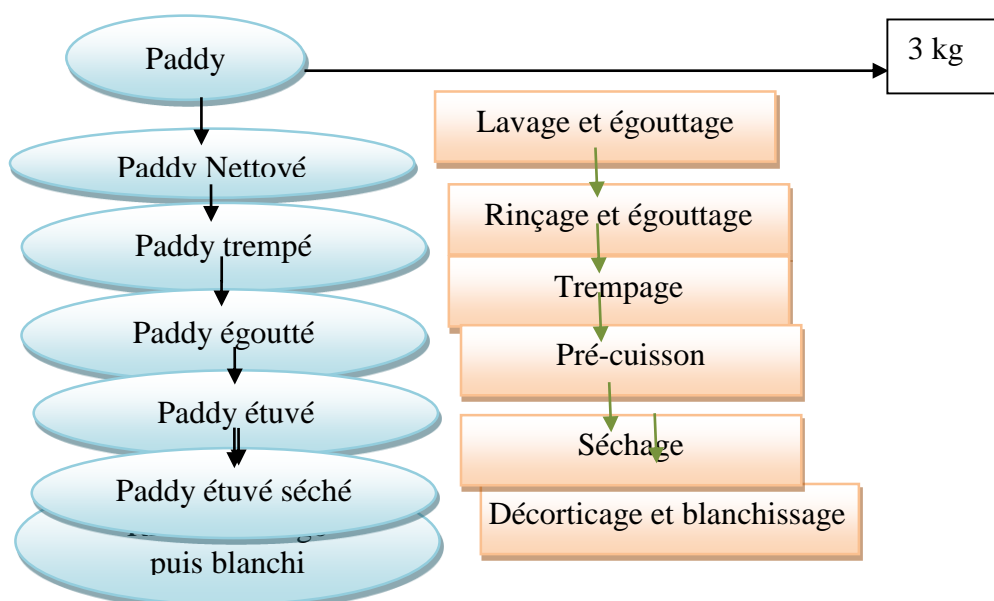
Paddy

3 kg

Paddy Nettoyé

Paddy trempé

Paddy égoutté

Paddy étuvé

Paddy étuvé séché

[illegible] puis blanchi

Lavage et égouttage

Rinçage et égouttage

Trempage

Pré-cuisson

Séchage

Décorticage et blanchissage